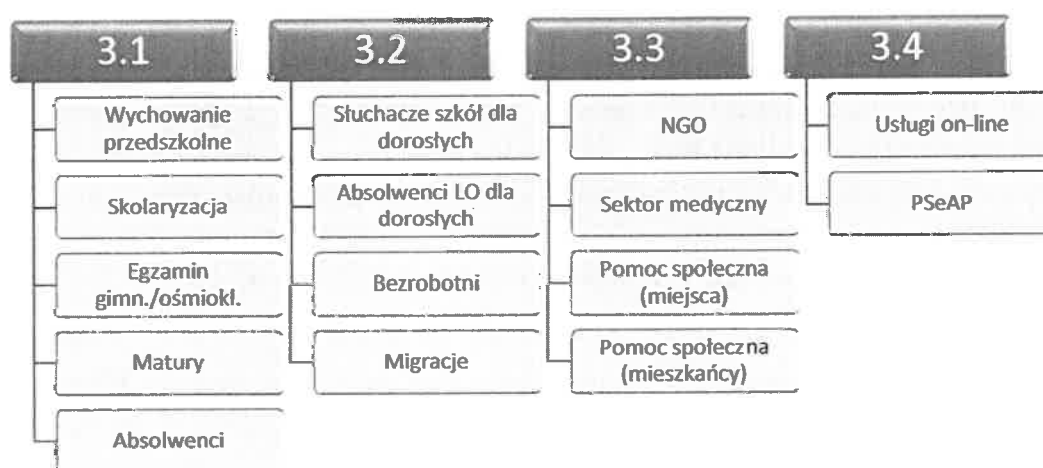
3.1

Wychowanie przedszkolne

Skolaryzacja

Egzamin gimn./ośmiokl.

Matury

Absolwenci

3.2

Słuchacze szkół dla dorosłych

Absolwenci LO dla dorosłych

Bezrobotni

Migracje

3.3

NGO

Sektor medyczny

Pomoc społeczna (miejsca)

Pomoc społeczna (mieszkańcy)

3.4

Usługi on-line

PSeAP